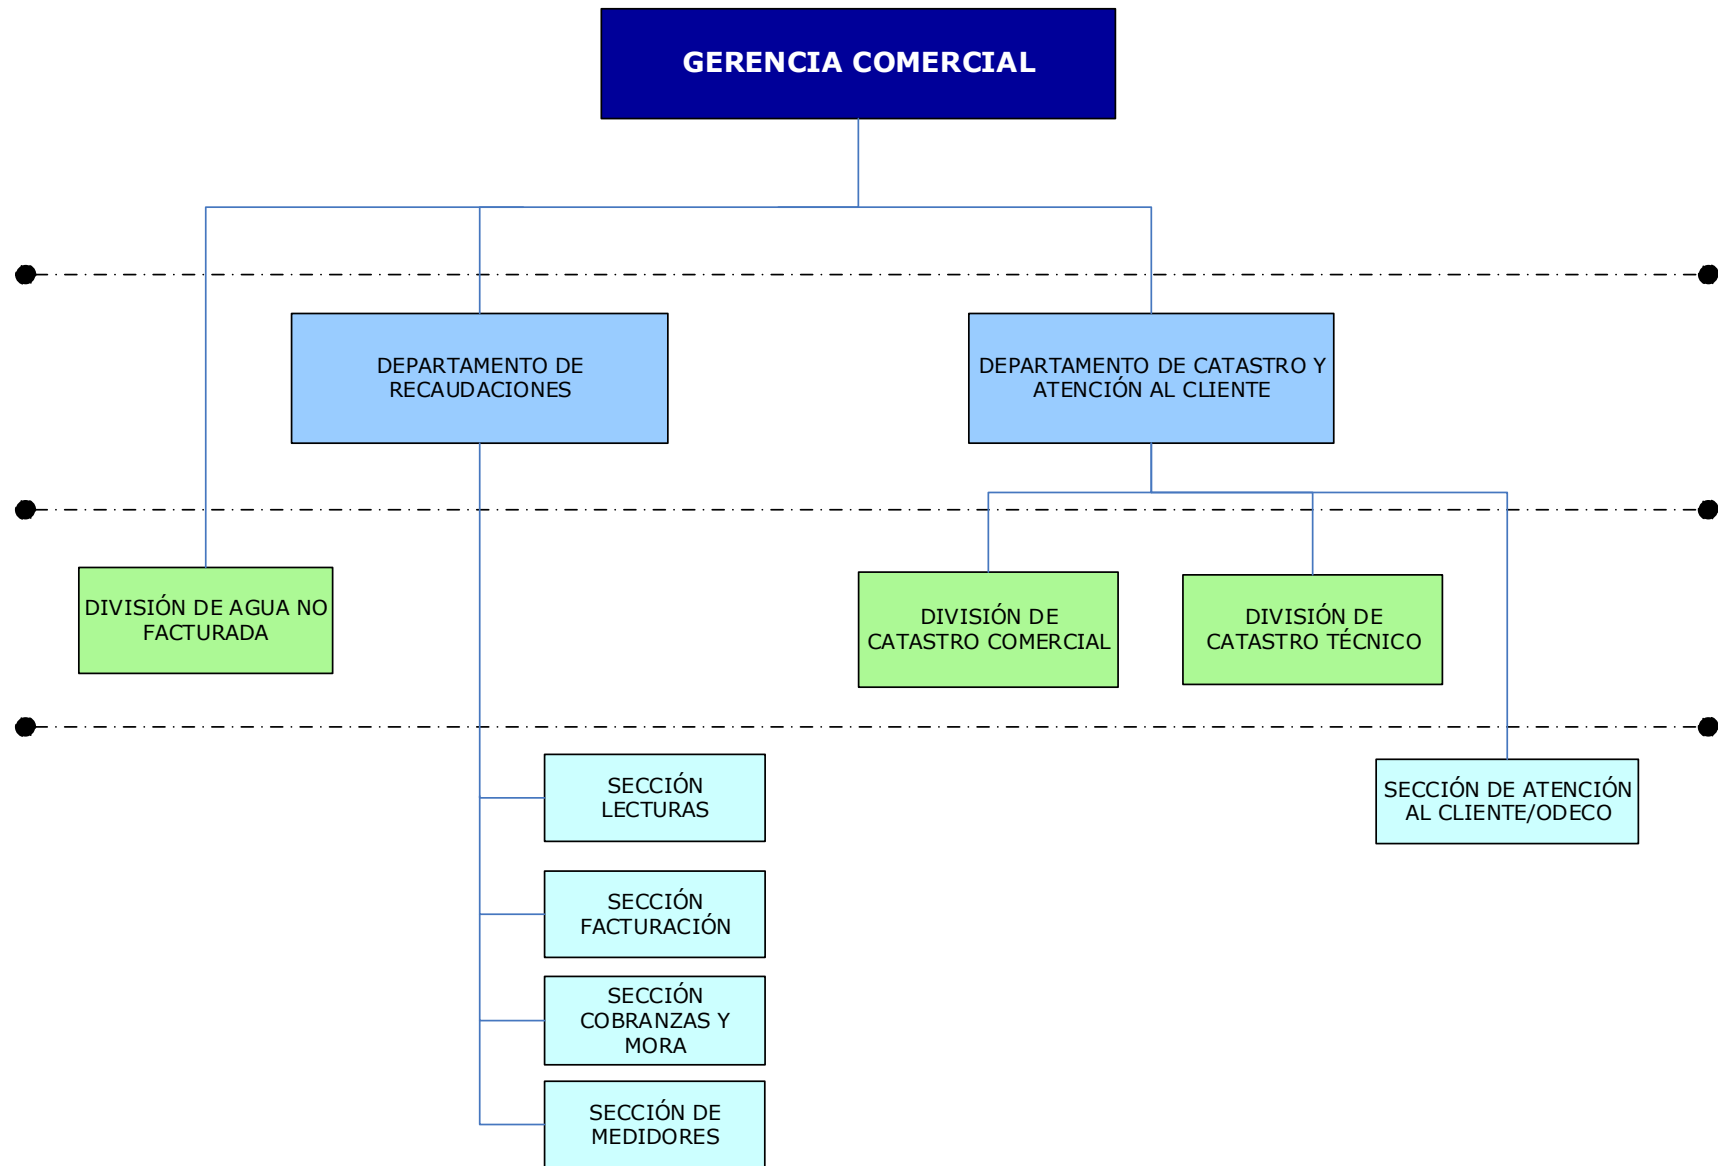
GERENCIA COMERCIAL

DEPARTAMENTO DE RECAUDACIONES

DEPARTAMENTO DE CATASTRO Y ATENCIÓN AL CLIENTE

DIVISIÓN DE AGUA NO FACTURADA

DIVISIÓN DE CATASTRO COMERCIAL

DIVISIÓN DE CATASTRO TÉCNICO

SECCIÓN LECTURAS

SECCIÓN DE ATENCIÓN AL CLIENTE/ODECO

SECCIÓN FACTURACIÓN

SECCIÓN COBRANZAS Y MORA

SECCIÓN DE MEDIDORES